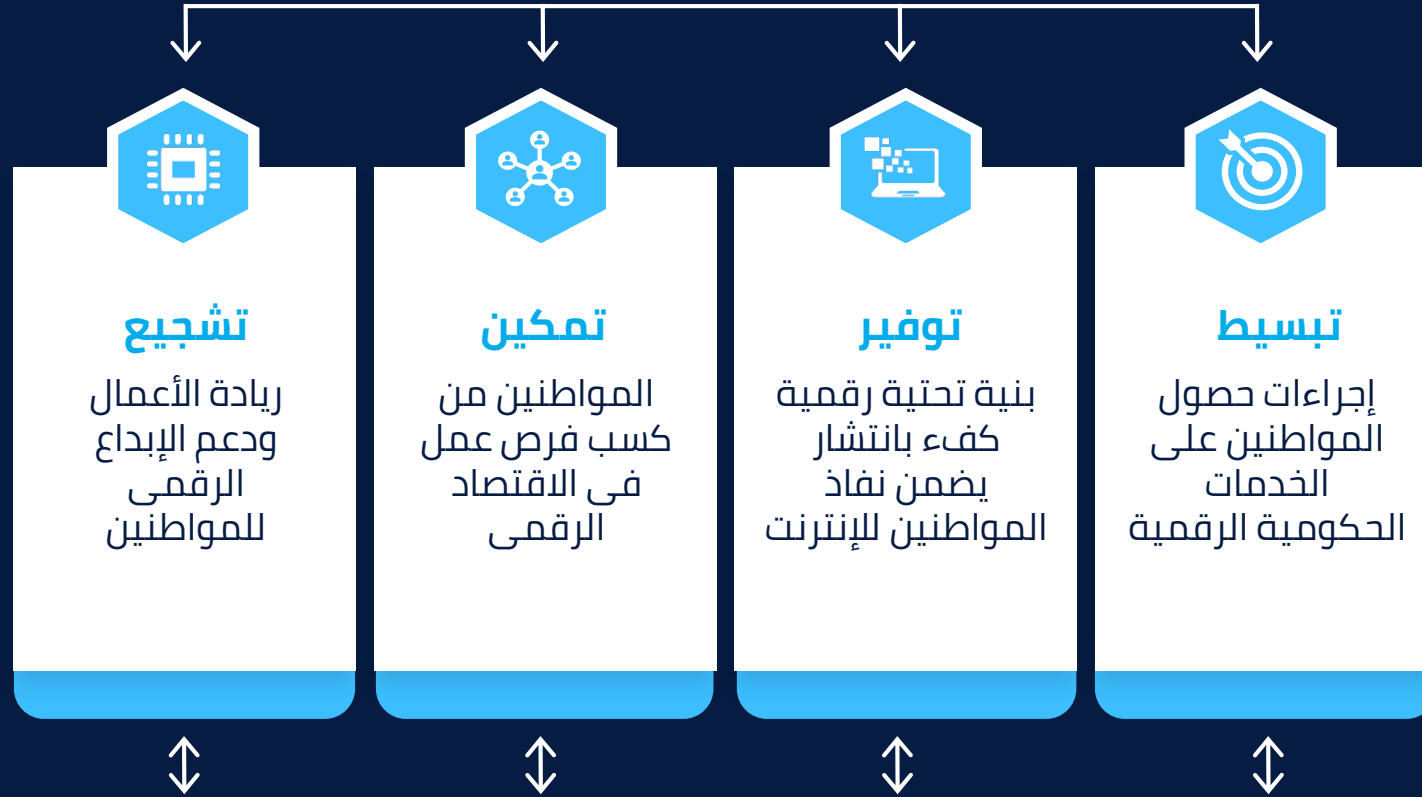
تبسيط
إجراءات حصول المواطنين على الخدمات الحكومية الرقمية

توفير
بنية تحتية رقمية كفء بانتشار يضمن نفاذ المواطنين للإنترنت

تمكين
المواطنين من كسب فرص عمل فى الاقتصاد الرقمى

تشجيع
ريادة الأعمال ودعم الإبداع الرقمى للمواطنين